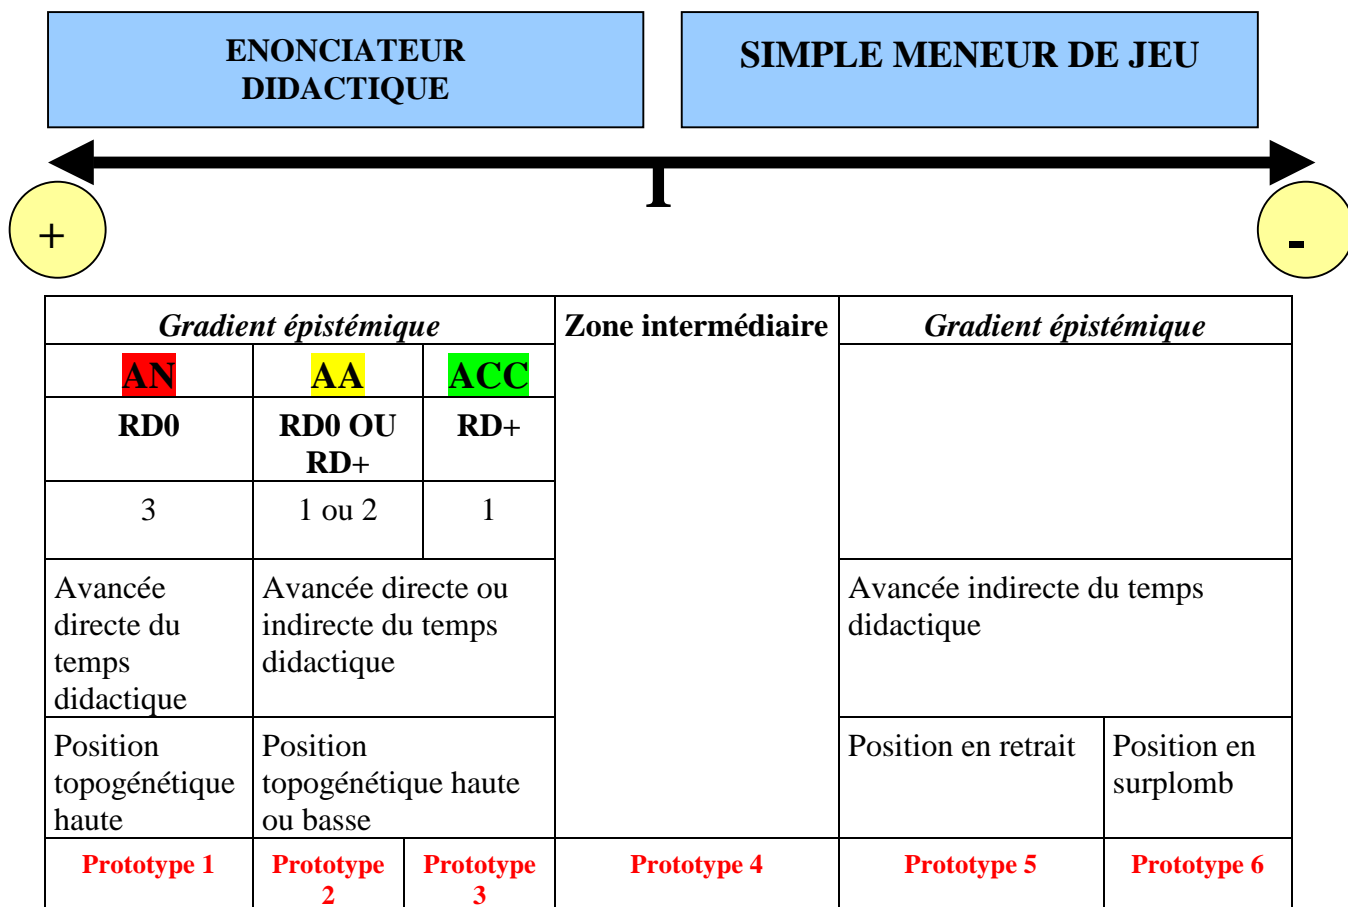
ENONCIATEUR DIDACTIQUE

SIMPLE MENEUR DE JEU

+

-

| *Gradient épistémique* | | | Zone intermédiaire | *Gradient épistémique* | |
|---|---|---|---|---|---|
| AN | AA | ACC | | | |
| RD0 | RD0 OU RD+ | RD+ | | | |
| 3 | 1 ou 2 | 1 | | | |
| Avancée directe du temps didactique | Avancée directe ou indirecte du temps didactique | | | Avancée indirecte du temps didactique | |
| Position topogénétique haute | Position topogénétique haute ou basse | | | Position en retrait | Position en surplomb |
| Prototype 1 | Prototype 2 | Prototype 3 | Prototype 4 | Prototype 5 | Prototype 6 |